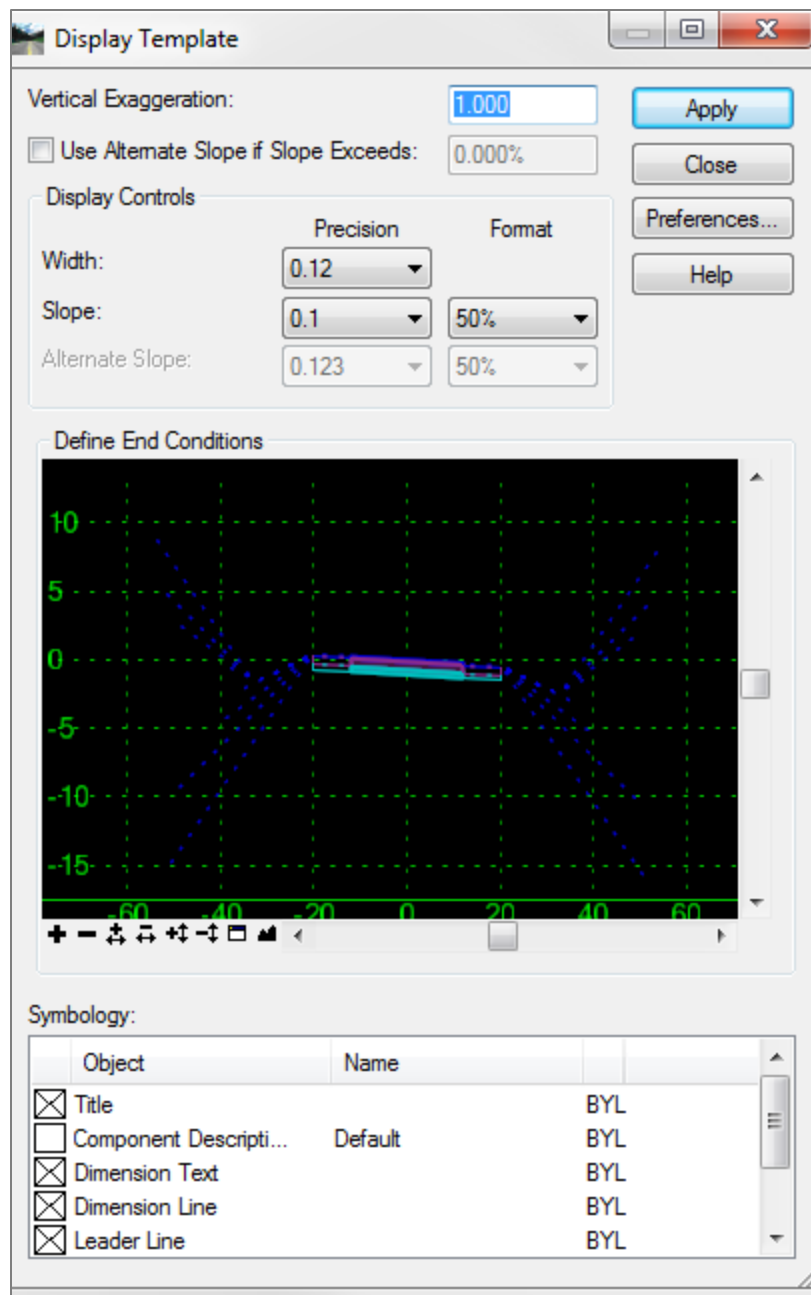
Display Template

Vertical Exaggeration: 1.000

Apply

Use Alternate Slope if Slope Exceeds: 0.000%

Close

Preferences...

Help

Display Controls

| | Precision | Format |
|---|---|---|
| Width: | 0.12 | |
| Slope: | 0.1 | 50% |
| Alternate Slope: | 0.123 | 50% |

Define End Conditions

10
5
0
-5
-10
-15
-60 -40 -20 0 20 40 60

Symbology:

| Object | Name | |
|---|---|---|
| Title | | BYL |
| Component Descripti... | Default | BYL |
| Dimension Text | | BYL |
| Dimension Line | | BYL |
| Leader Line | | BYL |